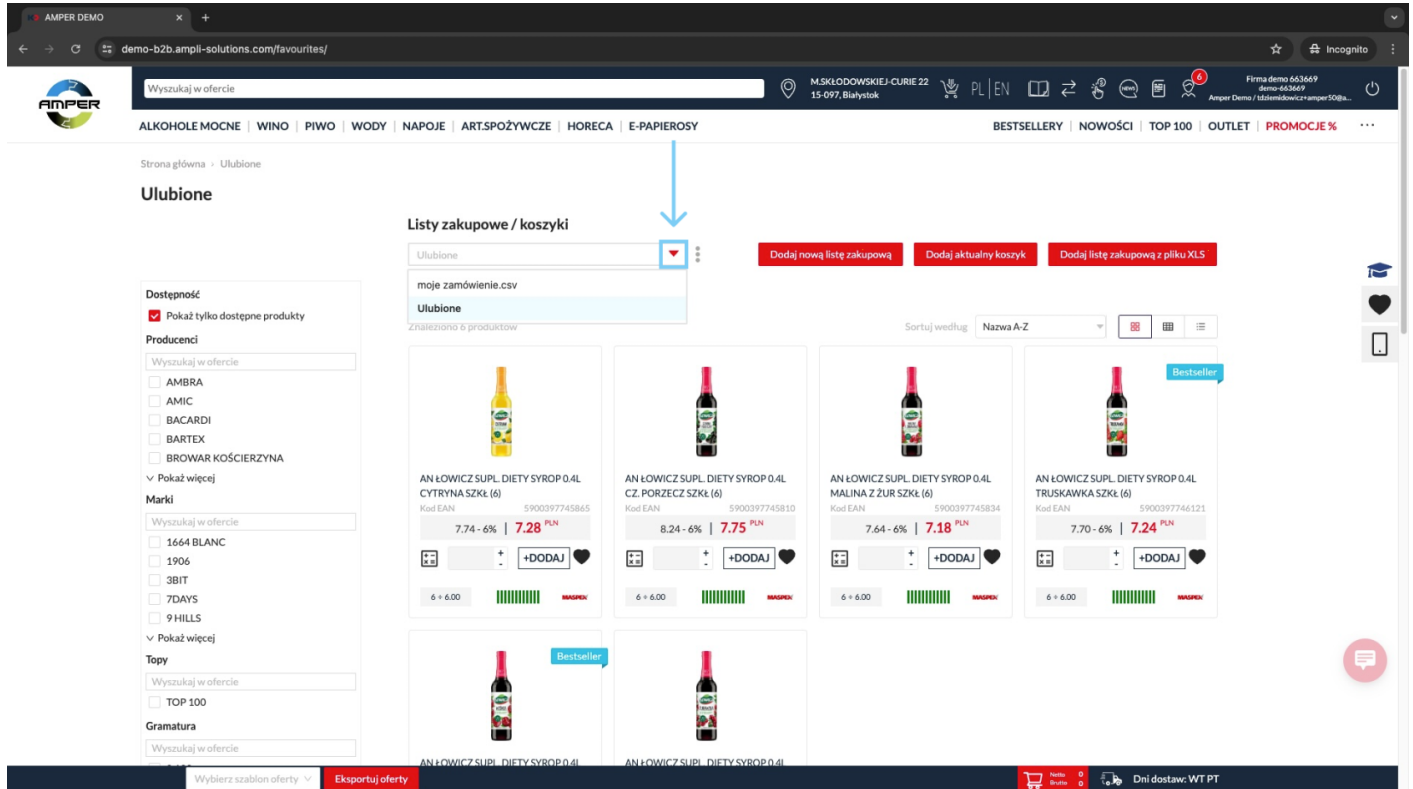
AMPER DEMO
demo-b2b.ampli-solutions.com/favourites/
Incognito

AMPER
Wyszukaj w ofercie
M.SKŁODOWSKIEJ-CURIE 22
15-097, Białystok
PL | EN
6
Firma demo 663669
demo-663669
Amper Demo / tdziemidowicz+amper50@a...

ALKOHOLE MOCNE | WINO | PIWO | WODY | NAPOJE | ART.SPOŻYWCZE | HORECA | E-PAPIEROSY
BESTSELLERY | NOWOŚCI | TOP 100 | OUTLET | PROMOCJE %

Strona główna › Ulubione

Ulubione

Listy zakupowe / koszyki
Ulubione
moje zamówienie.csv
Ulubione
Dodaj nową listę zakupową
Dodaj aktualny koszyk
Dodaj listę zakupową z pliku XLS

Znaleziono 6 produktów
Sortuj według
Nazwa A-Z

Dostępność
Pokaż tylko dostępne produkty
Producenci
Wyszukaj w ofercie
AMBRA
AMIC
BACARDI
BARTEX
BROWAR KOŚCIERZYNA
Pokaż więcej
Marki
Wyszukaj w ofercie
1664 BLANC
1906
3BIT
7DAYS
9 HILLS
Pokaż więcej
Topy
Wyszukaj w ofercie
TOP 100
Gramatura
Wyszukaj w ofercie

AN ŁOWICZ SUPL. DIETY SYROP 0.4L CYTRYNA SZKŁ (6)
Kod EAN 5900397745865
7.74 - 6% | 7.28 PLN
+DODAJ
6 ÷ 6.00
MASPEX

AN ŁOWICZ SUPL. DIETY SYROP 0.4L CZ. PORZECZ SZKŁ (6)
Kod EAN 5900397745810
8.24 - 6% | 7.75 PLN
+DODAJ
6 ÷ 6.00
MASPEX

AN ŁOWICZ SUPL. DIETY SYROP 0.4L MALINA Z ŻUR SZKŁ (6)
Kod EAN 5900397745834
7.64 - 6% | 7.18 PLN
+DODAJ
6 ÷ 6.00
MASPEX

Bestseller
AN ŁOWICZ SUPL. DIETY SYROP 0.4L TRUSKAWKA SZKŁ (6)
Kod EAN 5900397746121
7.70 - 6% | 7.24 PLN
+DODAJ
6 ÷ 6.00
MASPEX

Bestseller
AN ŁOWICZ SUPL. DIETY SYROP 0.4L
AN ŁOWICZ SUPL. DIETY SYROP 0.4L

Wybierz szablon oferty
Eksportuj oferty
Netto 0
Brutto 0
Dni dostaw: WT PT